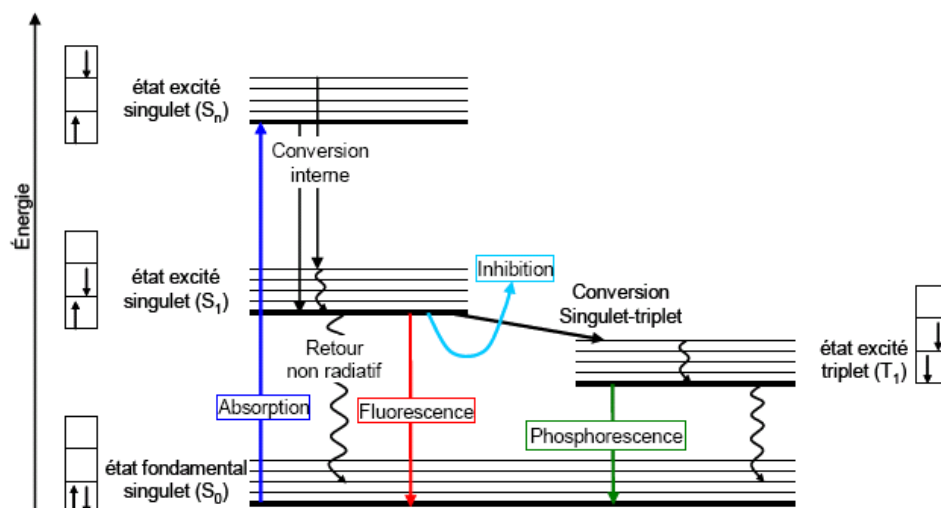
Énergie

état excité singulet ($S_n$)

Conversion interne

état excité singulet ($S_1$)

Inhibition

Conversion Singulet-triplet

état excité triplet ($T_1$)

Retour non radiatif

Absorption

Fluorescence

Phosphorescence

état fondamental singulet ($S_0$)